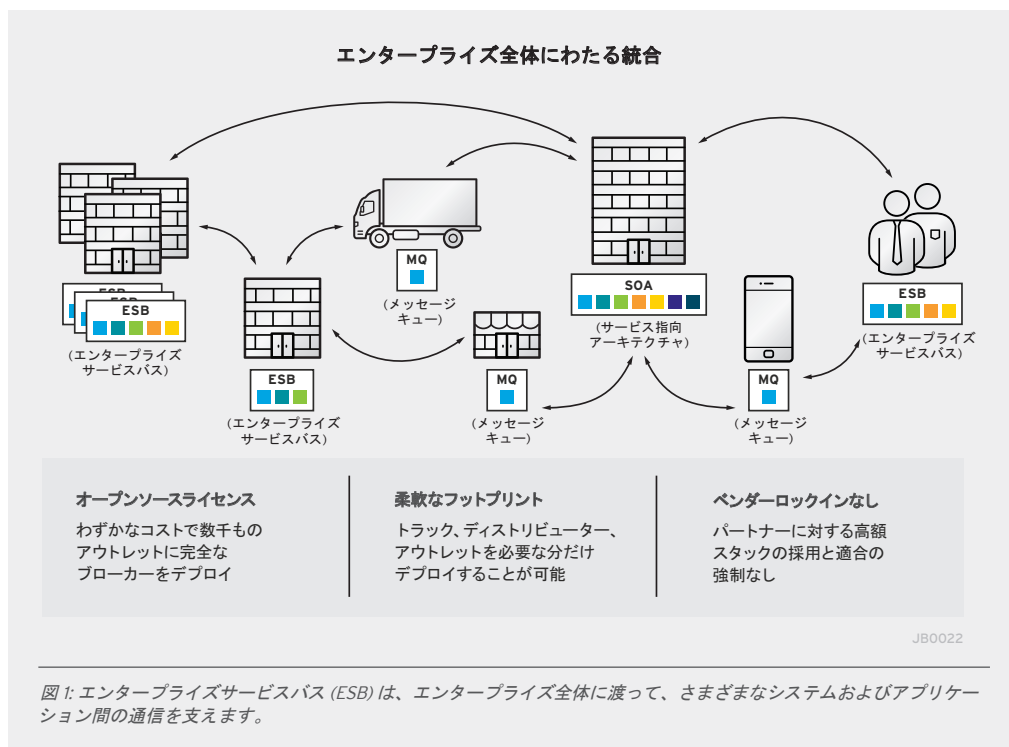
エンタープライズ全体にわたる統合

ESB
ESB
ESB
(エンタープライズサービスバス)

MQ
(メッセージキュー)

ESB
(エンタープライズサービスバス)

MQ
(メッセージキュー)

SOA
(サービス指向アーキテクチャ)

MQ
(メッセージキュー)

ESB
(エンタープライズサービスバス)

オープンソースライセンス
わずかなコストで数千ものアウトレットに完全なブローカーをデプロイ

柔軟なフットプリント
トラック、ディストリビューター、アウトレットを必要な分だけデプロイすることが可能

ベンダーロックインなし
パートナーに対する高額スタックの採用と適合の強制なし

JB0022

図 1: エンタープライズサービスバス (ESB) は、エンタープライズ全体に渡って、さまざまなシステムおよびアプリケーション間の通信を支えます。